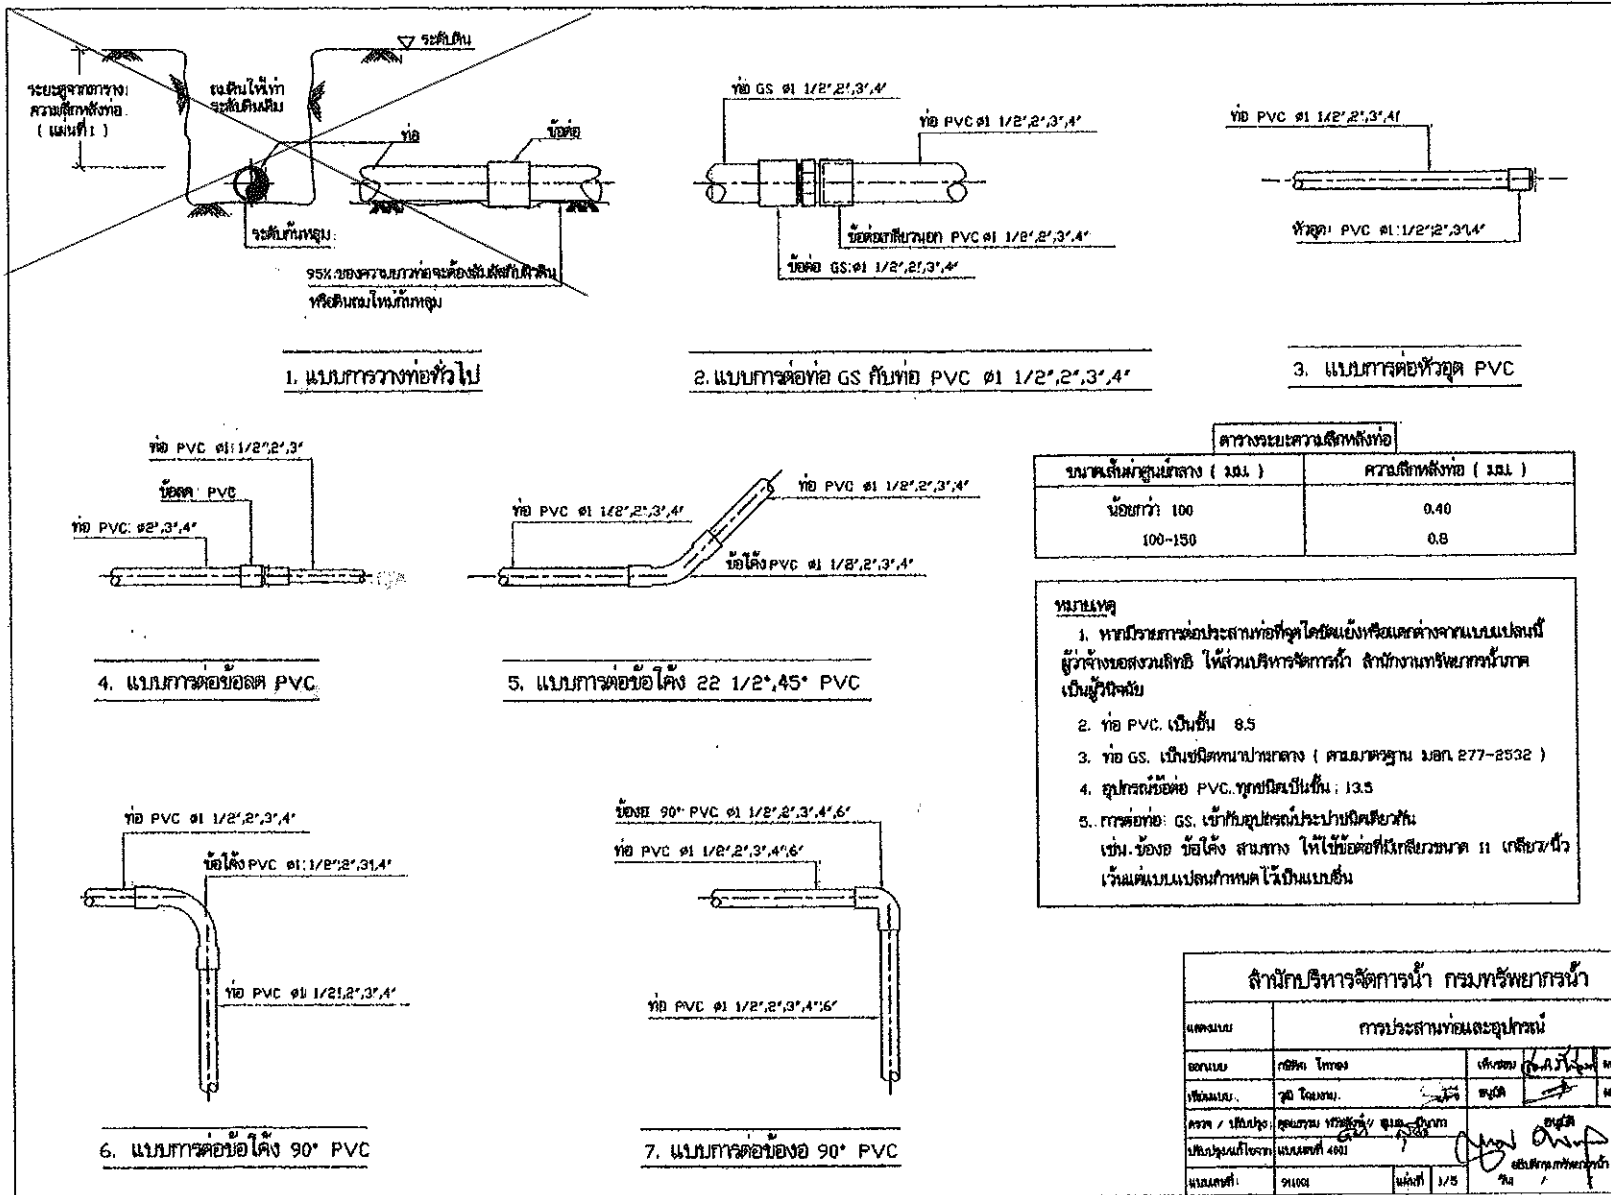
ระดับดิน
ระยะสูงจากทราย ความลึกหลังท่อ (แผ่นที่ 1)
ถมดินให้เท่าระดับดินเดิม
ท่อ
ข้อต่อ
ระดับก้นหลุม
95% ของความยาวท่อจะต้องสัมผัสกับผิวดิน หรือดินถมใหม่ก้นหลุม

1. แบบการวางท่อทั่วไป

ท่อ GS ø1 1/2",2",3",4"
ท่อ PVC ø1 1/2",2",3",4"
ข้อต่อเกลียวนอก PVC ø1 1/2",2",3",4"
ข้อต่อ GS ø1 1/2",2",3",4"

2. แบบการต่อท่อ GS กับท่อ PVC ø1 1/2",2",3",4"

ท่อ PVC ø1 1/2",2",3",4"
หัวอุด PVC ø1 1/2",2",3",4"

3. แบบการต่อหัวอุด PVC

ท่อ PVC ø1 1/2",2",3"
ข้อลด PVC
ท่อ PVC ø2",3",4"

4. แบบการต่อข้อลด PVC

ท่อ PVC ø1 1/2",2",3",4"
ท่อ PVC ø1 1/2",2",3",4"
ข้อโค้ง PVC ø1 1/2",2",3",4"

5. แบบการต่อข้อโค้ง 22 1/2°,45° PVC

ตารางระยะความลึกหลังท่อ

| ขนาดเส้นผ่าศูนย์กลาง ( มม. ) | ความลึกหลังท่อ ( มม. ) |
|---|---|
| น้อยกว่า 100 | 0.40 |
| 100-150 | 0.8 |

หมายเหตุ
1. หากมีรายการต่อประสานท่อที่จุดใดขัดแย้งหรือแตกต่างจากแบบแปลนนี้ ผู้ว่าจ้างขอสงวนสิทธิ ให้ส่วนบริหารจัดการน้ำ สำนักงานทรัพยากรน้ำภาค เป็นผู้วินิจฉัย
2. ท่อ PVC. เป็นชั้น 8.5
3. ท่อ GS. เป็นชนิดหนาปานกลาง ( ตามมาตรฐาน มอก. 277-2532 )
4. อุปกรณ์ข้อต่อ PVC. ทุกชนิดเป็นชั้น 13.5
5. การต่อท่อ GS. เข้ากับอุปกรณ์ประปาชนิดเดียวกัน เช่น ข้องอ ข้อโค้ง สามทาง ให้ใช้ข้อต่อที่มีเกลียวขนาด 11 เกลียว/นิ้ว เว้นแต่แบบแปลนกำหนดไว้เป็นแบบอื่น

ท่อ PVC ø1 1/2",2",3",4"
ข้อโค้ง PVC ø1 1/2",2",3",4"
ท่อ PVC ø1 1/2",2",3",4"

6. แบบการต่อข้อโค้ง 90° PVC

ข้องอ 90° PVC ø1 1/2",2",3",4",6"
ท่อ PVC ø1 1/2",2",3",4",6"
ท่อ PVC ø1 1/2",2",3",4",6"

7. แบบการต่อข้องอ 90° PVC

สำนักบริหารจัดการน้ำ กรมทรัพยากรน้ำ
แผนแบบ | การประสานท่อและอุปกรณ์
ออกแบบ | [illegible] | เห็นชอบ | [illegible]
เขียนแบบ | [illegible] | ตรวจ | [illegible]
ตรวจ / ปรับปรุง | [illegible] | อนุมัติ
ปรับปรุงแก้ไขจาก | แบบเลขที่ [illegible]
แบบเลขที่ | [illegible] | แผ่นที่ 1/5 | วัน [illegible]